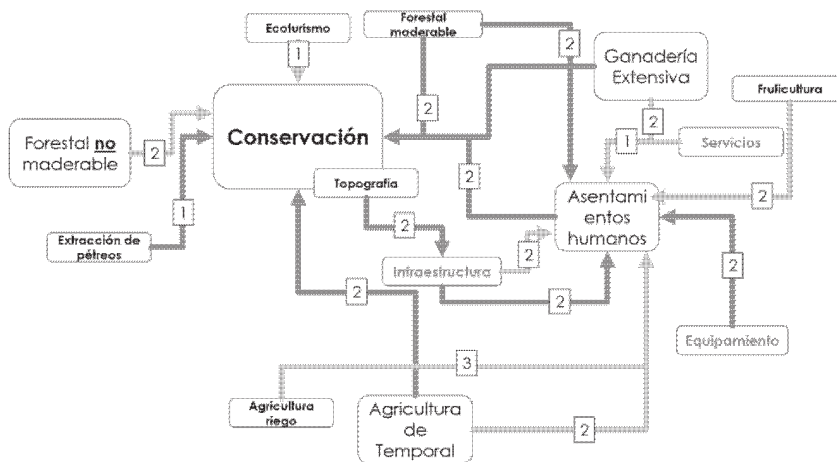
Ecoturismo

Forestal maderable

2

Ganadería Extensiva

1

2

Fruticultura

Forestal no maderable

2

Conservación

2

1

Servicios

2

Topografía

2

1

Asentamientos humanos

2

Extracción de pétreos

2

2

Infraestructura

2

2

2

Equipamiento

3

Agricultura riego

Agricultura de Temporal

2